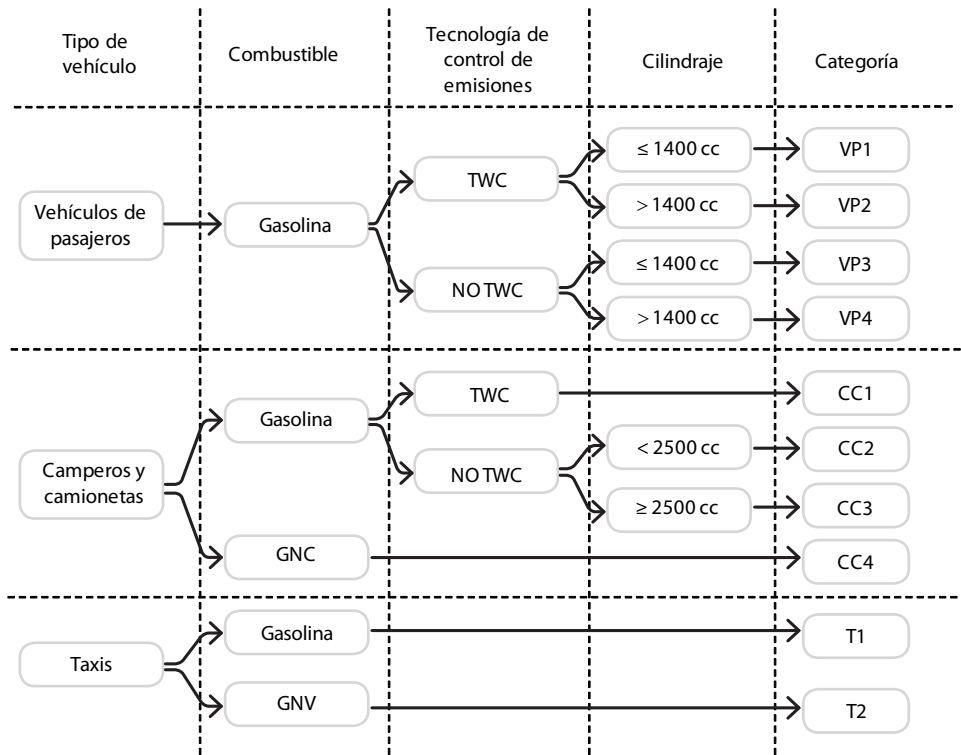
Tipo de vehículo

Combustible

Tecnología de control de emisiones

Cilindraje

Categoría

Vehículos de pasajeros

Gasolina

TWC

$\leq$ 1400 cc

VP1

$>$ 1400 cc

VP2

NO TWC

$\leq$ 1400 cc

VP3

$>$ 1400 cc

VP4

Camperos y camionetas

Gasolina

TWC

CC1

NO TWC

$<$ 2500 cc

CC2

$\geq$ 2500 cc

CC3

GNC

CC4

Taxis

Gasolina

T1

GNV

T2